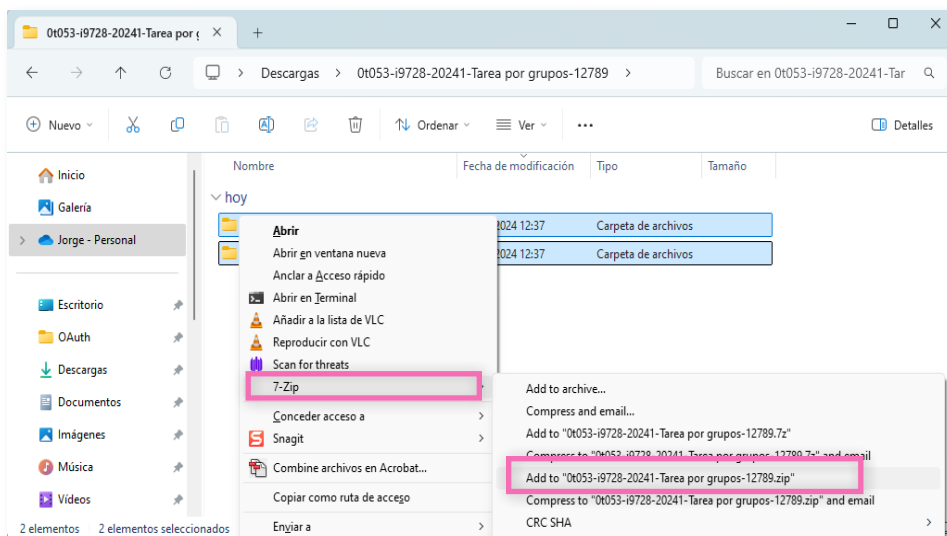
0t053-i9728-20241-Tarea por g ✕ +

Descargas > 0t053-i9728-20241-Tarea por grupos-12789 >

Buscar en 0t053-i9728-20241-Tar

Nuevo

Ordenar

Ver

...

Detalles

Inicio

Galería

Jorge - Personal

Escritorio

OAuth

Descargas

Documentos

Imágenes

Música

Vídeos

Nombre | Fecha de modificación | Tipo | Tamaño

hoy

2024 12:37 Carpeta de archivos

2024 12:37 Carpeta de archivos

Abrir

Abrir en ventana nueva

Anclar a Acceso rápido

Abrir en Terminal

Añadir a la lista de VLC

Reproducir con VLC

Scan for threats

7-Zip

Conceder acceso a

Snagit

Combine archivos en Acrobat...

Copiar como ruta de acceso

Enviar a

Add to archive...

Compress and email...

Add to "0t053-i9728-20241-Tarea por grupos-12789.7z"

Compress to "0t053-i9728-20241-Tarea por grupos-12789.7z" and email

Add to "0t053-i9728-20241-Tarea por grupos-12789.zip"

Compress to "0t053-i9728-20241-Tarea por grupos-12789.zip" and email

CRC SHA

2 elementos | 2 elementos seleccionados